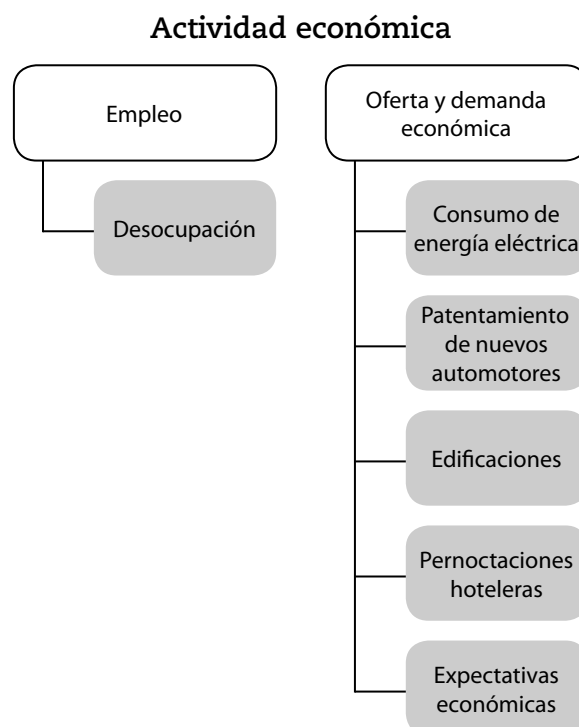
Actividad económica

Empleo

Desocupación

Oferta y demanda económica

Consumo de energía eléctrica

Patentamiento de nuevos automotores

Edificaciones

Pernoctaciones hoteleras

Expectativas económicas